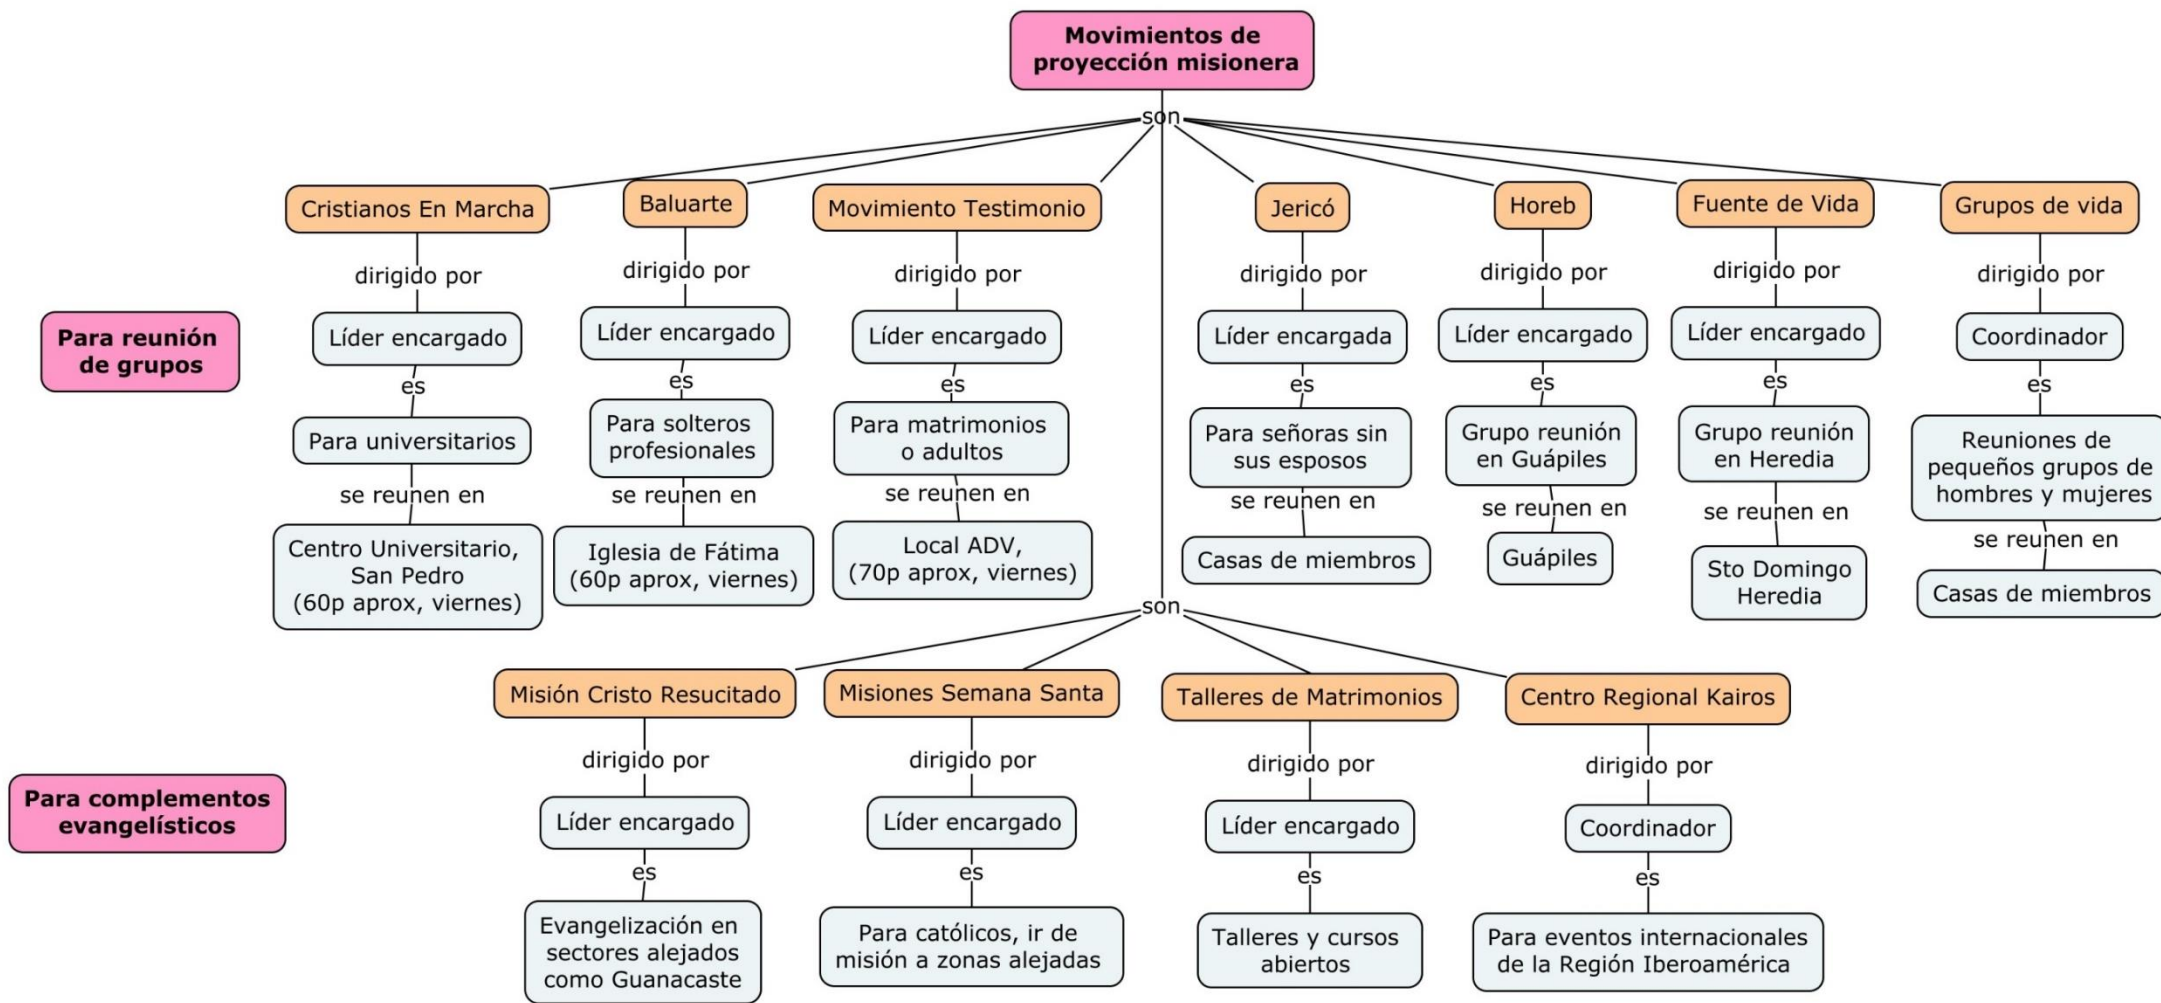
Movimientos de proyección misionera

son

Para reunión de grupos

Cristianos En Marcha
dirigido por
Líder encargado
es
Para universitarios
se reunen en
Centro Universitario, San Pedro (60p aprox, viernes)

Baluarte
dirigido por
Líder encargado
es
Para solteros profesionales
se reunen en
Iglesia de Fátima (60p aprox, viernes)

Movimiento Testimonio
dirigido por
Líder encargado
es
Para matrimonios o adultos
se reunen en
Local ADV, (70p aprox, viernes)

Jericó
dirigido por
Líder encargada
es
Para señoras sin sus esposos
se reunen en
Casas de miembros

Horeb
dirigido por
Líder encargado
es
Grupo reunión en Guápiles
se reunen en
Guápiles

Fuente de Vida
dirigido por
Líder encargado
es
Grupo reunión en Heredia
se reunen en
Sto Domingo Heredia

Grupos de vida
dirigido por
Coordinador
es
Reuniones de pequeños grupos de hombres y mujeres
se reunen en
Casas de miembros

son

Para complementos evangelísticos

Misión Cristo Resucitado
dirigido por
Líder encargado
es
Evangelización en sectores alejados como Guanacaste

Misiones Semana Santa
dirigido por
Líder encargado
es
Para católicos, ir de misión a zonas alejadas

Talleres de Matrimonios
dirigido por
Líder encargado
es
Talleres y cursos abiertos

Centro Regional Kairos
dirigido por
Coordinador
es
Para eventos internacionales de la Región Iberoamérica